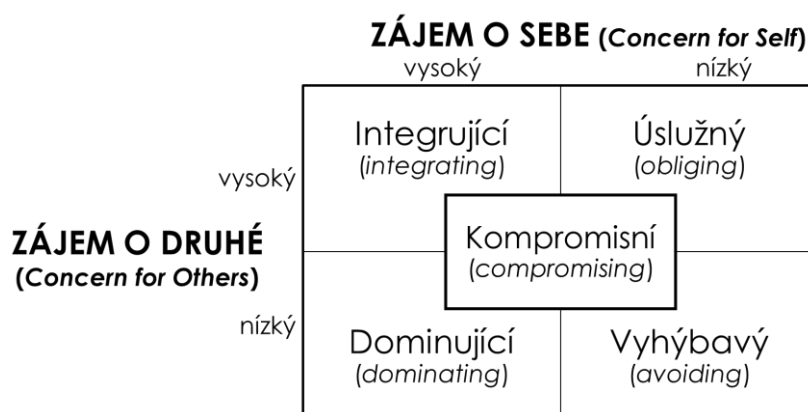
ZÁJEM O SEBE (Concern for Self)

vysoký nízký

ZÁJEM O DRUHÉ (Concern for Others)

vysoký

nízký

Integrující (integrating)

Úslužný (obliging)

Kompromisní (compromising)

Dominující (dominating)

Vyhýbavý (avoiding)